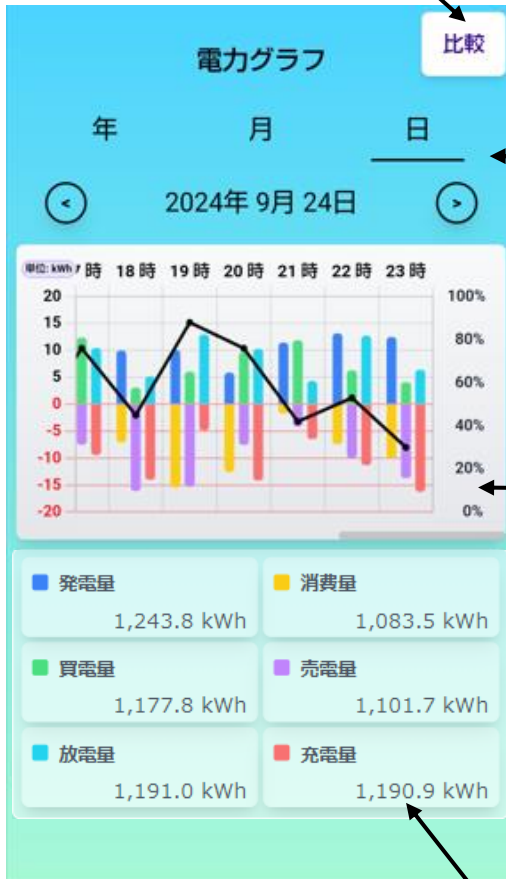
電力グラフ

比較

年　月　日

2024年 9月 24日

単位: kWh

7時　18時　19時　20時　21時　22時　23時

20
15
10
5
0
-5
-10
-15
-20

100%
80%
60%
40%
20%
0%

発電量
1,243.8 kWh

消費量
1,083.5 kWh

買電量
1,177.8 kWh

売電量
1,101.7 kWh

放電量
1,191.0 kWh

充電量
1,190.9 kWh